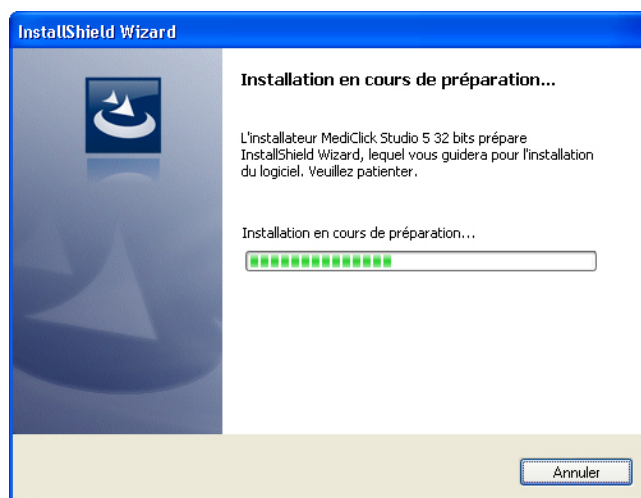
InstallShield Wizard

Installation en cours de préparation...

L'installateur MediClick Studio 5 32 bits prépare InstallShield Wizard, lequel vous guidera pour l'installation du logiciel. Veuillez patienter.

Installation en cours de préparation...

Annuler